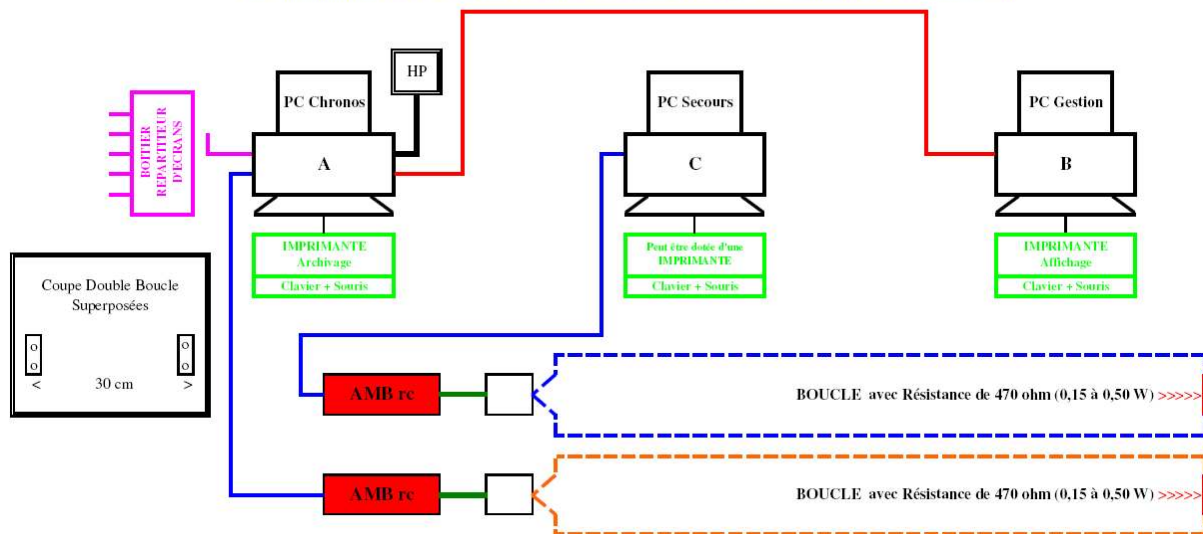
BOITIER REPARTITEUR D'ECRANS

HP

PC Chronos

A

IMPRIMANTE
Archivage

Clavier + Souris

PC Secours

C

Peut être dotée d'une IMPRIMANTE

Clavier + Souris

PC Gestion

B

IMPRIMANTE
Affichage

Clavier + Souris

Coupe Double Boucle Superposées

o o

o o

<

30 cm

>

AMB rc

BOUCLE avec Résistance de 470 ohm (0,15 à 0,50 W) >>>>>

AMB rc

BOUCLE avec Résistance de 470 ohm (0,15 à 0,50 W) >>>>>